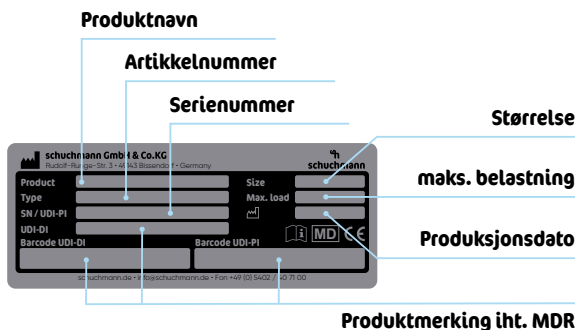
Produktnavn

Artikkelnummer

Serienummer

Størrelse

maks. belastning

Produksjonsdato

Produktmerking iht. MDR

schuchmann GmbH & Co.KG
Rudolf-Runge-Str. 3 • 49143 Bissendorf • Germany

schuchmann

Product
Type
SN / UDI-PI
UDI-DI
Barcode UDI-DI

Size
Max. load

MD
CE

Barcode UDI-PI

schuchmann.de • info@schuchmann.de • Fon +49 (0) 5402 / 40 71 00